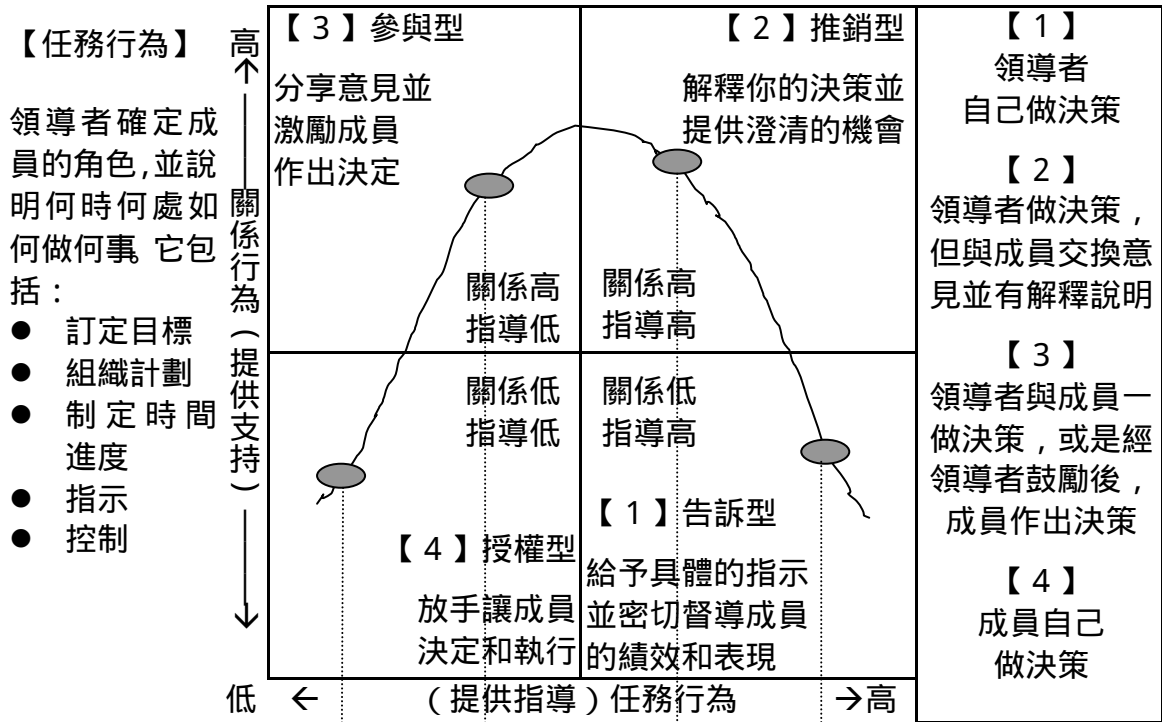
【任務行為】

領導者確定成員的角色,並說明何時何處如何做何事 它包括：
- 訂定目標
- 組織計劃
- 制定時間進度
- 指示
- 控制

高

關係行為（提供支持）

低

【3】參與型
分享意見並激勵成員作出決定

【2】推銷型
解釋你的決策並提供澄清的機會

關係高
指導低

關係高
指導高

關係低
指導低

關係低
指導高

【1】告訴型
給予具體的指示並密切督導成員的績效和表現

【4】授權型
放手讓成員決定和執行

低 ← （提供指導）任務行為 →高

【1】
領導者
自己做決策

【2】
領導者做決策，但與成員交換意見並有解釋說明

【3】
領導者與成員一做決策，或是經領導者鼓勵後，成員作出決策

【4】
成員自己
做決策